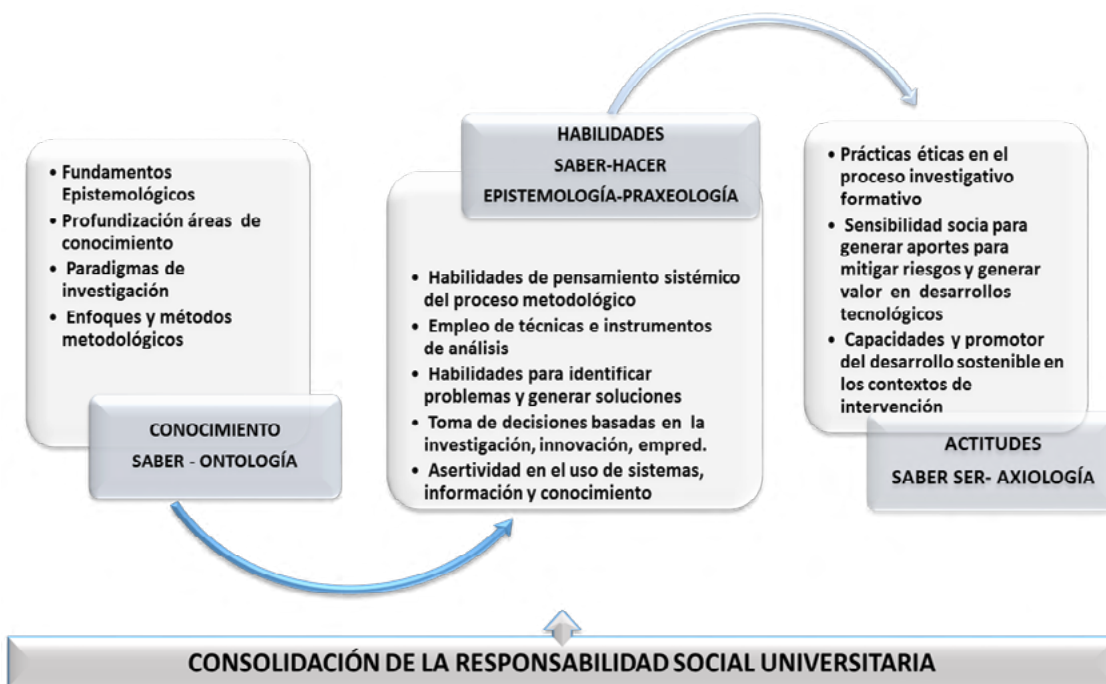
- Fundamentos Epistemológicos
- Profundización áreas de conocimiento
- Paradigmas de investigación
- Enfoques y métodos metodológicos

CONOCIMIENTO

SABER - ONTOLOGÍA

HABILIDADES

SABER-HACER

EPISTEMOLOGÍA-PRAXEOLOGÍA

- Habilidades de pensamiento sistémico del proceso metodológico
- Empleo de técnicas e instrumentos de análisis
- Habilidades para identificar problemas y generar soluciones
- Toma de decisiones basadas en la investigación, innovación, empred.
- Asertividad en el uso de sistemas, información y conocimiento

- Prácticas éticas en el proceso investigativo formativo
- Sensibilidad socia para generar aportes para mitigar riesgos y generar valor en desarrollos tecnológicos
- Capacidades y promotor del desarrollo sostenible en los contextos de intervención

ACTITUDES

SABER SER- AXIOLOGÍA

CONSOLIDACIÓN DE LA RESPONSABILIDAD SOCIAL UNIVERSITARIA